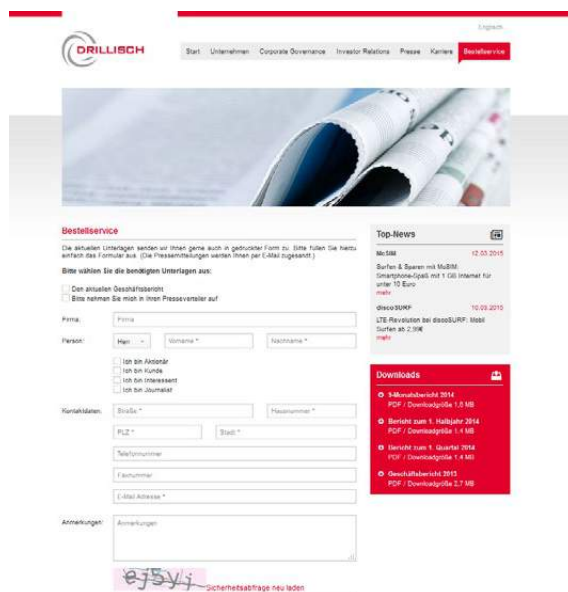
Englisch

DRILLISCH

Start Unternehmen Corporate Governance Investor Relations Presse Karriere Bestellservice

Bestellservice

Die aktuellen Unterlagen senden wir Ihnen gerne auch in gedruckter Form zu. Bitte füllen Sie hierzu einfach das Formular aus. (Die Pressemitteilungen werden Ihnen per E-Mail zugesandt.)

Bitte wählen Sie die benötigten Unterlagen aus:

Den aktuellen Geschäftsbericht
Bitte nehmen Sie mich in Ihren Presseverteiler auf

Firma: Firma

Person: Herr Vorname * Nachname *

Ich bin Aktionär
Ich bin Kunde
Ich bin Interessent
Ich bin Journalist

Kontaktdaten: Straße * Hausnummer *
PLZ * Stadt *
Telefonnummer
Faxnummer
E-Mail Adresse *

Anmerkungen: Anmerkungen

ej5yj Sicherheitsabfrage neu laden

Top-News

McSIM 12.03.2015
Surfen & Sparen mit McSIM: Smartphone-Spaß mit 1 GB Internet für unter 10 Euro
mehr

discoSURF 10.03.2015
LTE-Revolution bei discoSURF: Mobil Surfen ab 2,99€
mehr

Downloads

9-Monatsbericht 2014
PDF / Downloadgröße 1,5 MB

Bericht zum 1. Halbjahr 2014
PDF / Downloadgröße 1,4 MB

Bericht zum 1. Quartal 2014
PDF / Downloadgröße 1,4 MB

Geschäftsbericht 2013
PDF / Downloadgröße 2,7 MB